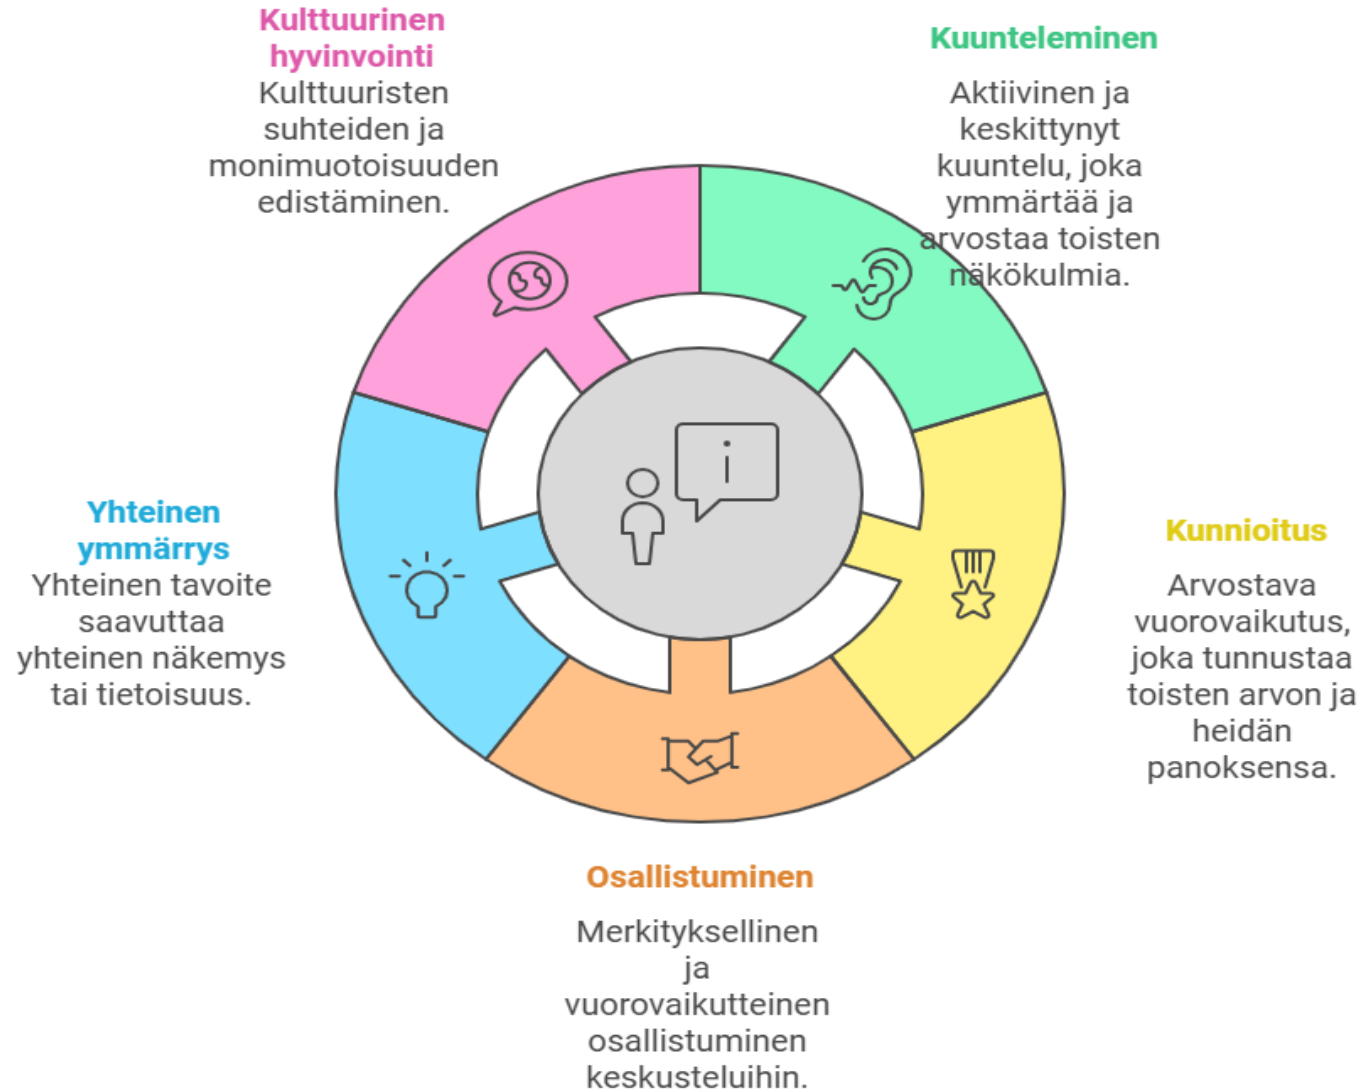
Kulttuurinen hyvinvointi
Kulttuuristen suhteiden ja monimuotoisuuden edistäminen.

Kuunteleminen
Aktiivinen ja keskittynyt kuuntelu, joka ymmärtää ja arvostaa toisten näkökulmia.

Yhteinen ymmärrys
Yhteinen tavoite saavuttaa yhteinen näkemys tai tietoisuus.

Kunnioitus
Arvostava vuorovaikutus, joka tunnustaa toisten arvon ja heidän panoksensa.

Osallistuminen
Merkityksellinen ja vuorovaikutteinen osallistuminen keskusteluihin.